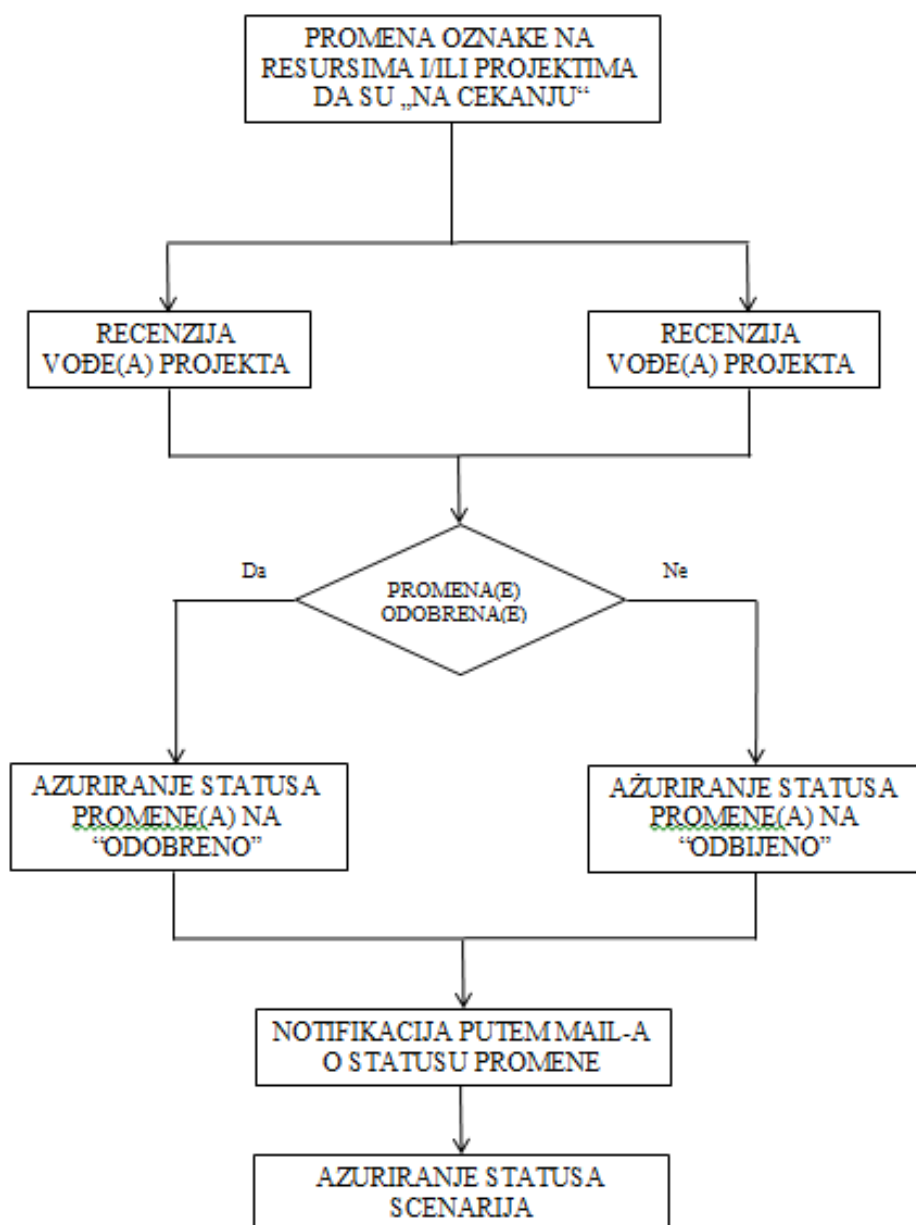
PROMENA OZNAKE NA RESURSIMA I/ILI PROJEKTIMA DA SU „NA CEKANJU“

RECENZIJA VOĐE(A) PROJEKTA

RECENZIJA VOĐE(A) PROJEKTA

Da

PROMENA(E) ODOBRENA(E)

Ne

AZURIRANJE STATUSA PROMENE(A) NA “ODOBRENO”

AŽURIRANJE STATUSA PROMENE(A) NA “ODBIJENO”

NOTIFIKACIJA PUTEM MAIL-A O STATUSU PROMENE

AZURIRANJE STATUSA SCENARIJA